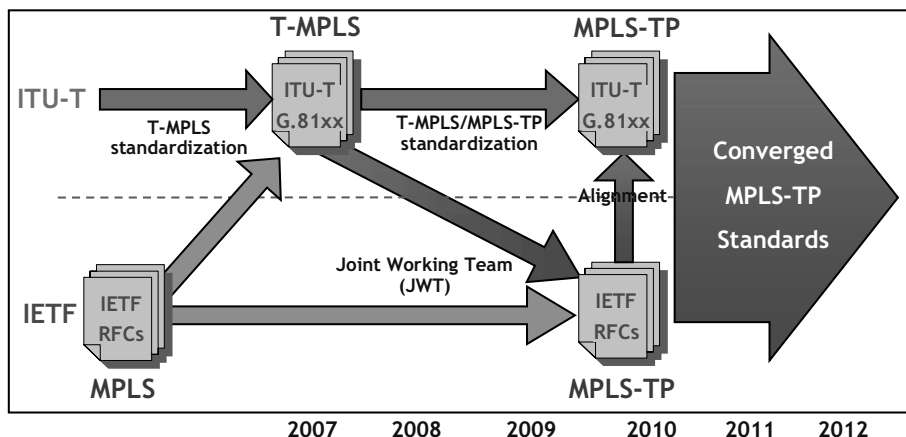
T-MPLS

MPLS-TP

ITU-T

ITU-T G.81xx

ITU-T G.81xx

T-MPLS standardization

T-MPLS/MPLS-TP standardization

Converged MPLS-TP Standards

Alignment

Joint Working Team (JWT)

IETF

IETF RFCs

IETF RFCs

MPLS

MPLS-TP

2007 2008 2009 2010 2011 2012